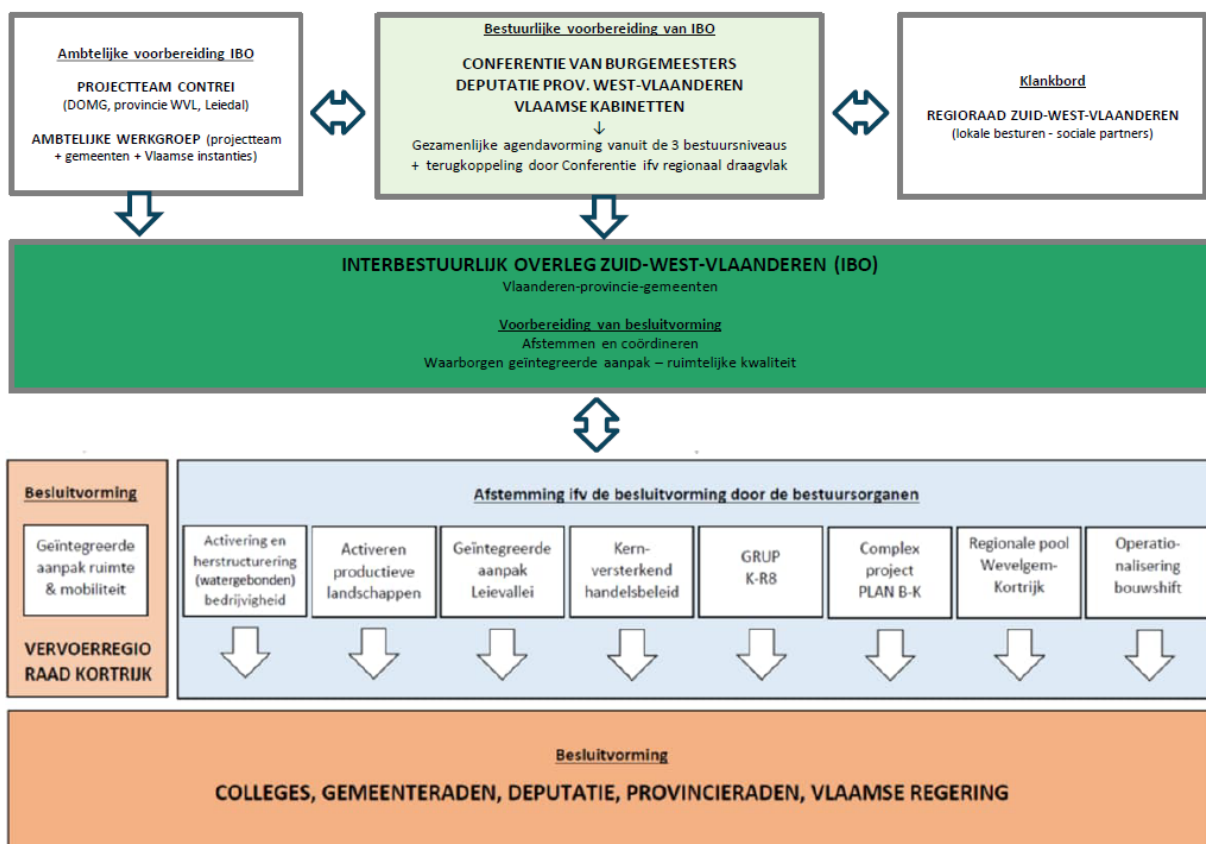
Ambtelijke voorbereiding IBO

PROJECTTEAM CONTREI
(DOMG, provincie WVL, Leiedal)

AMBTELIJKE WERKGROEP (projectteam + gemeenten + Vlaamse instanties)

Bestuurlijke voorbereiding van IBO

CONFERENTIE VAN BURGEMEESTERS
DEPUTATIE PROV. WEST-VLAANDEREN
VLAAMSE KABINETTEN
↓
Gezamenlijke agendavorming vanuit de 3 bestuursniveaus + terugkoppeling door Conferentie ifv regionaal draagvlak

Klankbord

REGIORAAD ZUID-WEST-VLAANDEREN
(lokale besturen - sociale partners)

INTERBESTUURLIJK OVERLEG ZUID-WEST-VLAANDEREN (IBO)
Vlaanderen-provincie-gemeenten

Voorbereiding van besluitvorming
Afstemmen en coördineren
Waarborgen geïntegreerde aanpak – ruimtelijke kwaliteit

Besluitvorming

Geïntegreerde aanpak ruimte & mobiliteit

VERVOERREGIO RAAD KORTRIJK

Afstemming ifv de besluitvorming door de bestuursorganen

Activering en herstructurering (watergebonden) bedrijvigheid

Activeren productieve landschappen

Geïntegreerde aanpak Leievallei

Kernversterkend handelsbeleid

GRUP K-R8

Complex project PLAN B-K

Regionale pool Wevelgem-Kortrijk

Operationalisering bouwshift

Besluitvorming

COLLEGES, GEMEENTERADEN, DEPUTATIE, PROVINCIERADEN, VLAAMSE REGERING